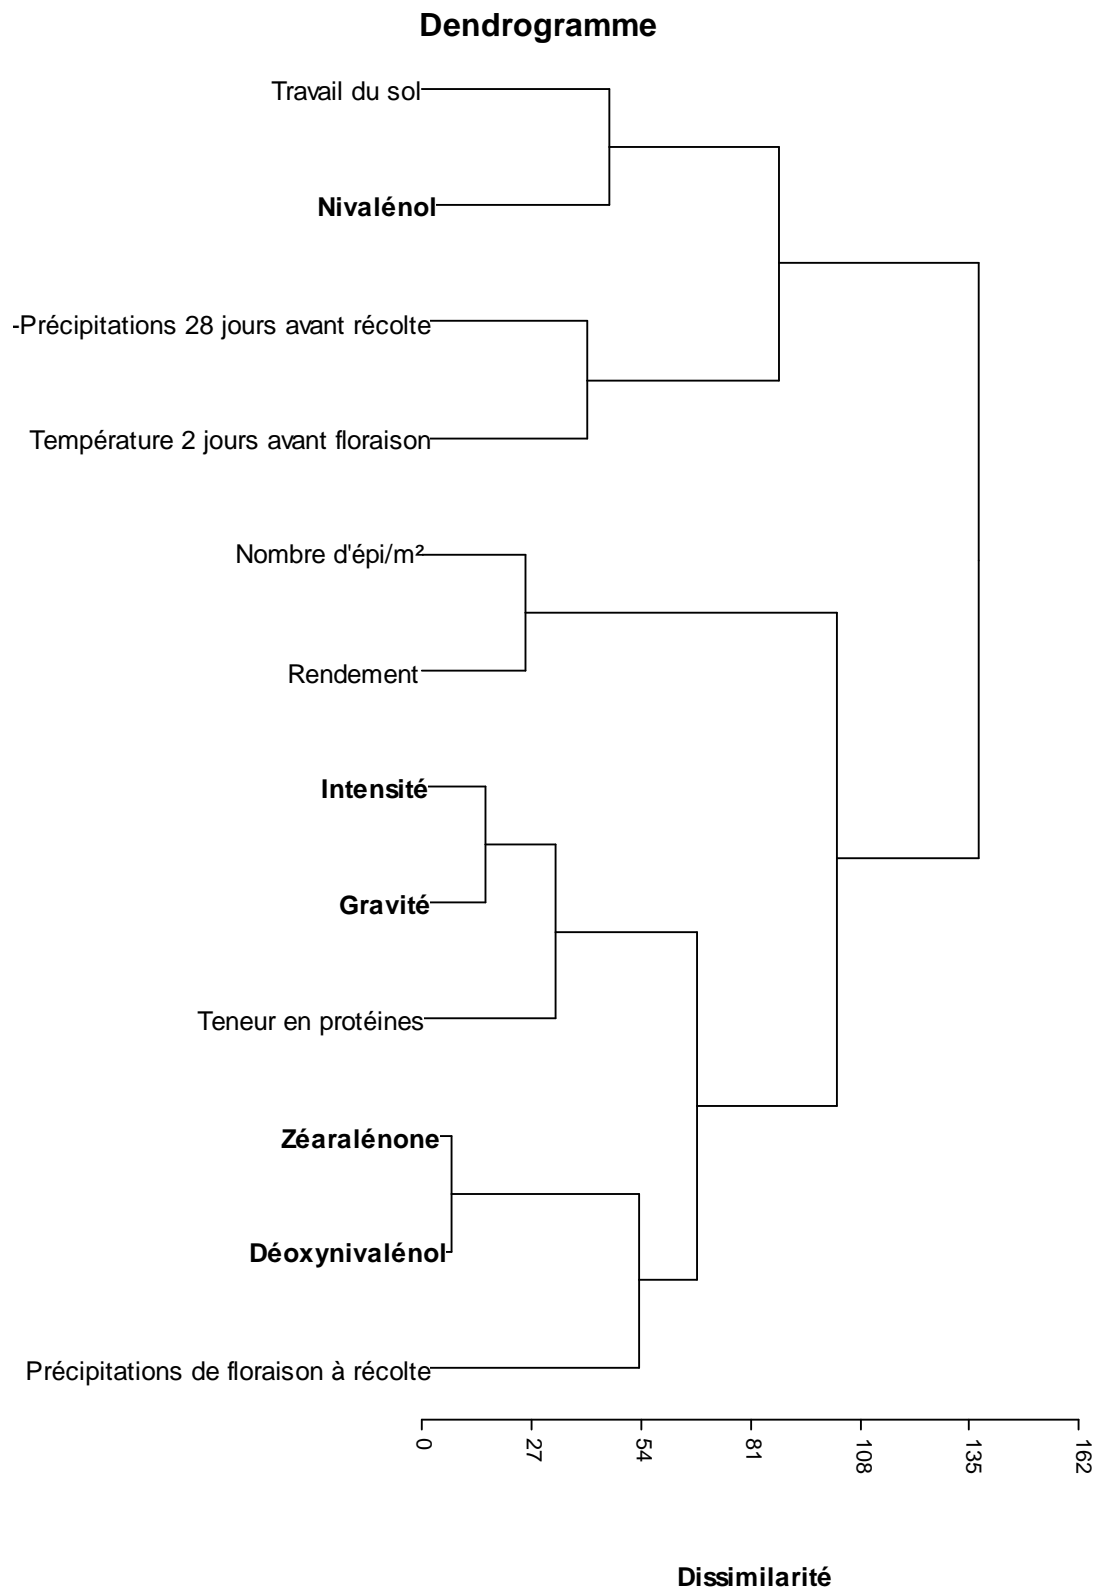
Dendrogramme

Travail du sol

Nivalénol

-Précipitations 28 jours avant récolte

Température 2 jours avant floraison

Nombre d'épi/m²

Rendement

Intensité

Gravité

Teneur en protéines

Zéaralénone

Déoxynivalénol

Précipitations de floraison à récolte

0 27 54 81 108 135 162

Dissimilarité